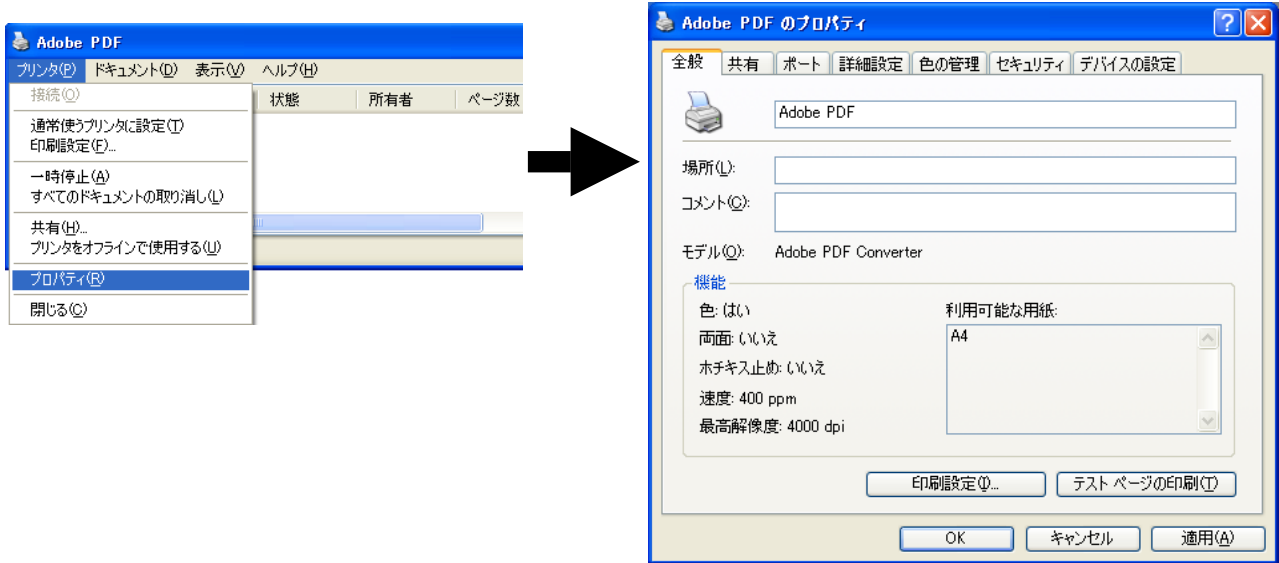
Adobe PDF

プリンタ(P) ドキュメント(D) 表示(V) ヘルプ(H)

状態 所有者 ページ数

接続(O)

通常使うプリンタに設定(T)
印刷設定(F)...

一時停止(A)
すべてのドキュメントの取り消し(L)

共有(H)...
プリンタをオフラインで使用する(U)

プロパティ(R)

閉じる(C)

Adobe PDF のプロパティ

全般 共有 ポート 詳細設定 色の管理 セキュリティ デバイスの設定

Adobe PDF

場所(L):

コメント(C):

モデル(O): Adobe PDF Converter

機能

色: はい
両面: いいえ
ホチキス止め: いいえ
速度: 400 ppm
最高解像度: 4000 dpi

利用可能な用紙:
A4

印刷設定(I)... テスト ページの印刷(T)

OK キャンセル 適用(A)